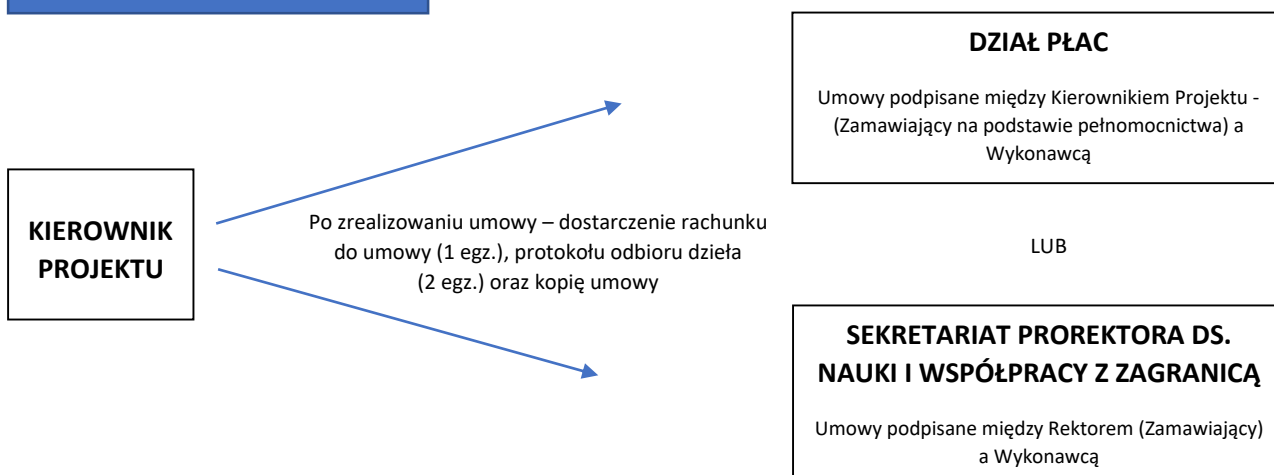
DZIAŁ PŁAC

Umowy podpisane między Kierownikiem Projektu - (Zamawiający na podstawie pełnomocnictwa) a Wykonawcą

KIEROWNIK PROJEKTU

Po zrealizowaniu umowy – dostarczenie rachunku do umowy (1 egz.), protokołu odbioru dzieła (2 egz.) oraz kopię umowy

LUB

SEKRETARIAT PROREKTORA DS. NAUKI I WSPÓŁPRACY Z ZAGRANICĄ

Umowy podpisane między Rektorem (Zamawiający) a Wykonawcą